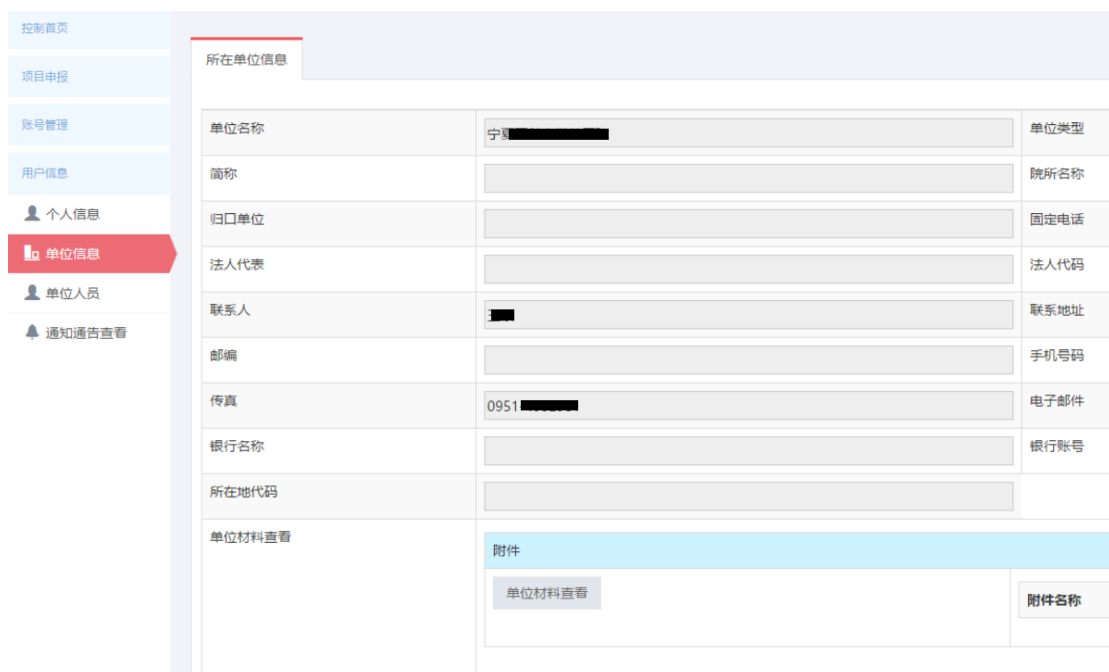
控制首页

项目申报

账号管理

用户信息

个人信息

单位信息

单位人员

通知通告查看

所在单位信息

| 单位名称 | 宁夏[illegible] | 单位类型 |
|---|---|---|
| 简称 | | 院所名称 |
| 归口单位 | | 固定电话 |
| 法人代表 | | 法人代码 |
| 联系人 | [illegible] | 联系地址 |
| 邮编 | | 手机号码 |
| 传真 | 0951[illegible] | 电子邮件 |
| 银行名称 | | 银行账号 |
| 所在地代码 | | |
| 单位材料查看 | 附件 | |

单位材料查看

附件名称